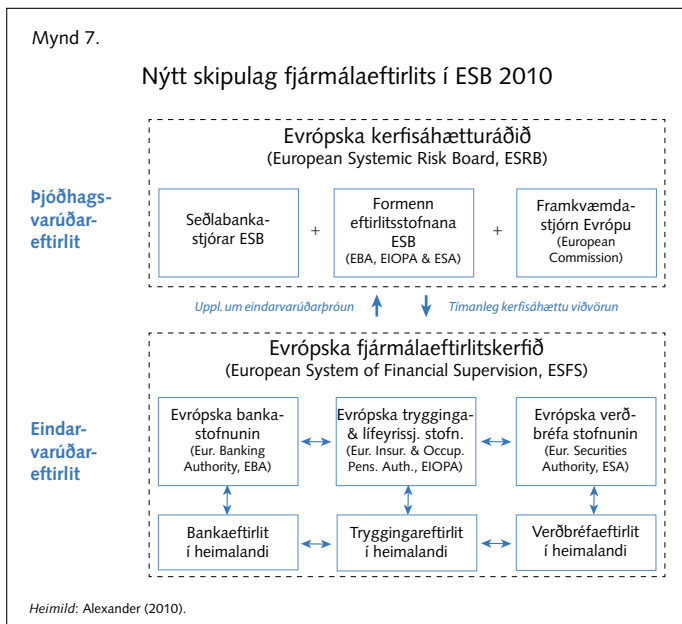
Mynd 7.

Nýtt skipulag fjármálaeftirlits í ESB 2010

Þjóðhagsvarúðareftirlit

Evrópska kerfisáhætturáðið
(European Systemic Risk Board, ESRB)

Seðlabankastjórar ESB

+

Formenn eftirlitsstofnana ESB
(EBA, EIOPA & ESA)

+

Framkvæmdastjórn Evrópu
(European Commission)

Uppl. um eindarvarúðarþróun

Tímanleg kerfisáhættu viðvörun

Eindarvarúðareftirlit

Evrópska fjármálaeftirlitskerfið
(European System of Financial Supervision, ESFS)

Evrópska bankastofnunin
(Eur. Banking Authority, EBA)

Evrópska tryggingar- & lífeyrissj. stofn.
(Eur. Insur. & Occup. Pens. Auth., EIOPA)

Evrópska verðbréfa stofnunin
(Eur. Securities Authority, ESA)

Bankaeftirlit í heimalandi

Tryggingareftirlit í heimalandi

Verðbréfaeftirlit í heimalandi

Heimild: Alexander (2010).